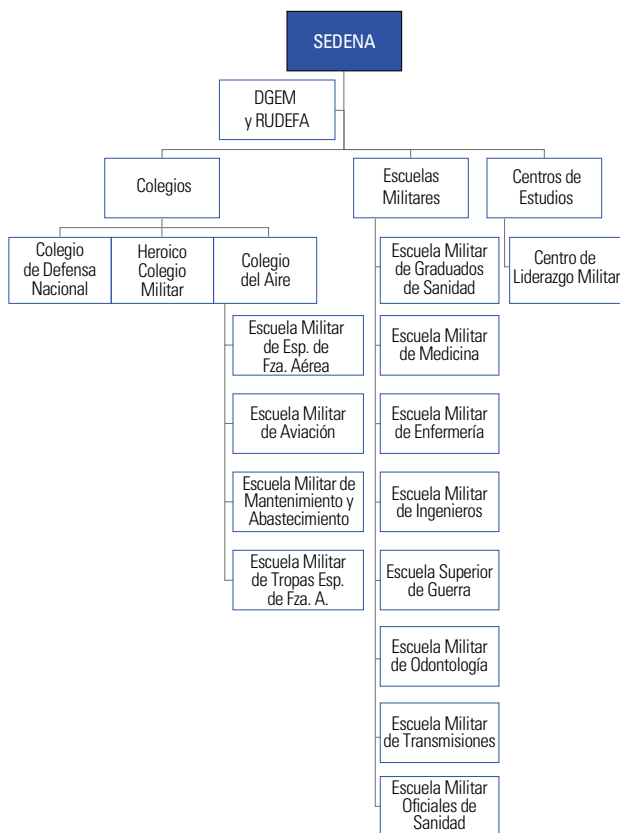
SEDENA

DGEM y RUDEFA

Colegios

Escuelas Militares

Centros de Estudios

Colegio de Defensa Nacional

Heroico Colegio Militar

Colegio del Aire

Escuela Militar de Esp. de Fza. Aérea

Escuela Militar de Aviación

Escuela Militar de Mantenimiento y Abastecimiento

Escuela Militar de Tropas Esp. de Fza. A.

Escuela Militar de Graduados de Sanidad

Escuela Militar de Medicina

Escuela Militar de Enfermería

Escuela Militar de Ingenieros

Escuela Superior de Guerra

Escuela Militar de Odontología

Escuela Militar de Transmisiones

Escuela Militar Oficiales de Sanidad

Centro de Liderazgo Militar